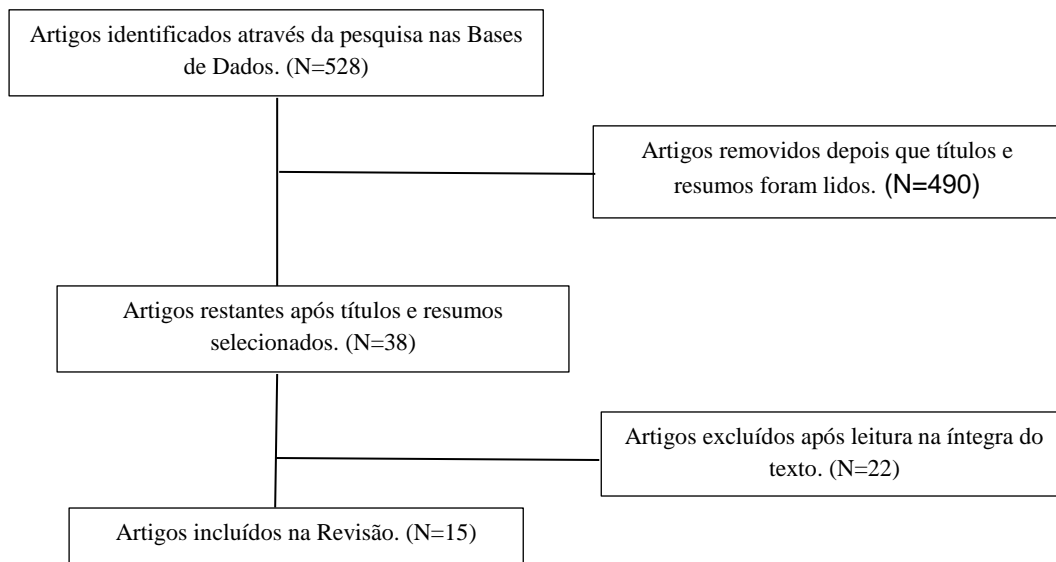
Artigos identificados através da pesquisa nas Bases de Dados. (N=528)

Artigos removidos depois que títulos e resumos foram lidos. (N=490)

Artigos restantes após títulos e resumos selecionados. (N=38)

Artigos excluídos após leitura na íntegra do texto. (N=22)

Artigos incluídos na Revisão. (N=15)